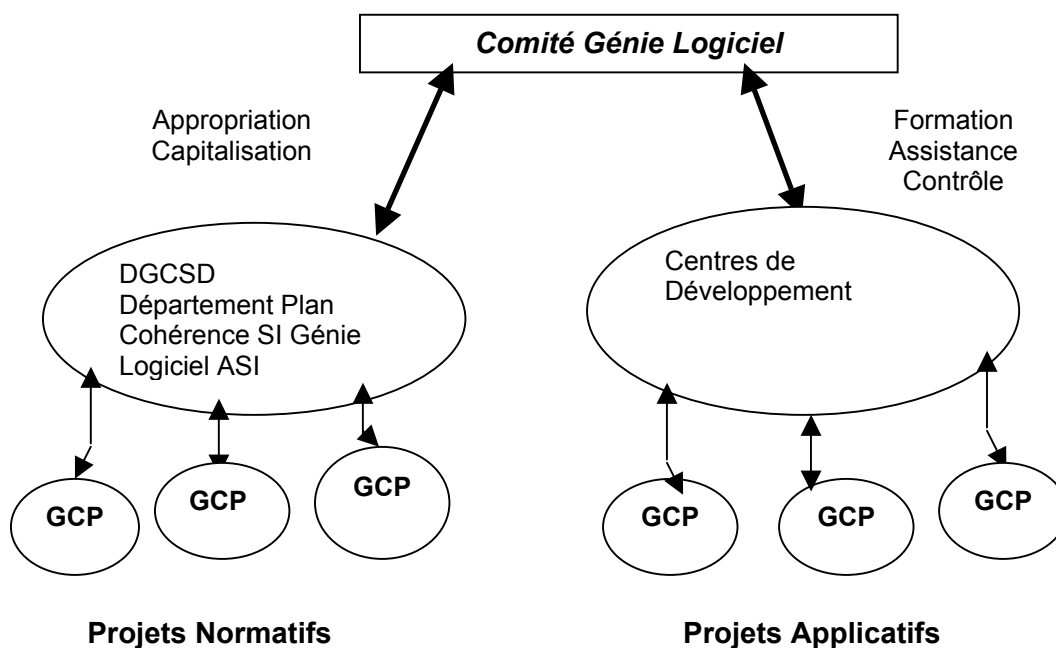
Comité Génie Logiciel

Appropriation
Capitalisation

Formation
Assistance
Contrôle

DGCSD
Département Plan
Cohérence SI Génie
Logiciel ASI

Centres de
Développement

GCP

GCP

GCP

GCP

GCP

GCP

Projets Normatifs

Projets Applicatifs